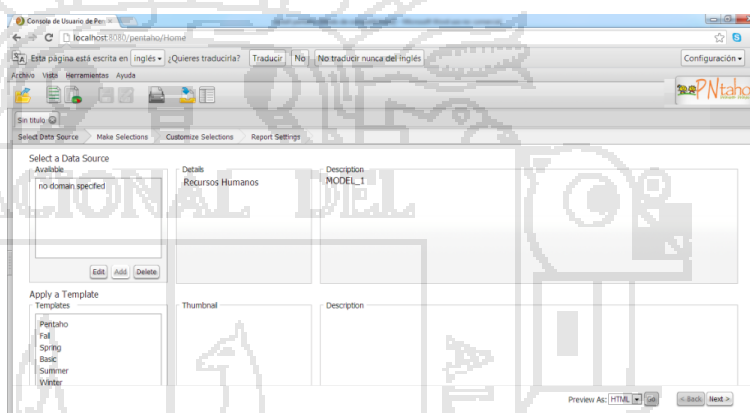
Consola de Usuario de Pen ×

localhost:8080/pentaho/Home

Esta página está escrita en inglés ¿Quieres traducirla? Traducir No No traducir nunca del inglés Configuración

Archivo Vista Herramientas Ayuda

PNtaho

Sin título

Select Data Source Make Selections Customize Selections Report Settings

Select a Data Source

Available

no domain specified

Edit Add Delete

Details

Recursos Humanos

Description

MODEL_1

Apply a Template

Templates

Pentaho
Fall
Spring
Basic
Summer
Winter

Thumbnail

Description

Preview As: HTML < Back Next >

CIONAL DEL